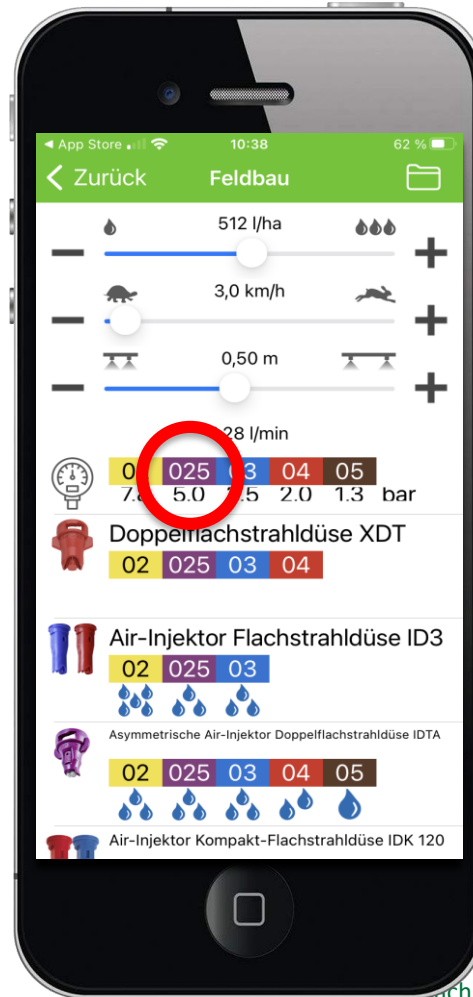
◀ App Store 10:38 62 %

< Zurück Feldbau

512 l/ha

3,0 km/h

0,50 m

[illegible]28 l/min

| 0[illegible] | 025 | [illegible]3 | 04 | 05 | |
|---|---|---|---|---|---|
| 7.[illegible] | 5.0 | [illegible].5 | 2.0 | 1.3 | bar |

Doppelflachstrahldüse XDT

02 025 03 04

Air-Injektor Flachstrahldüse ID3

02 025 03

Asymmetrische Air-Injektor Doppelflachstrahldüse IDTA

02 025 03 04 05

Air-Injektor Kompakt-Flachstrahldüse IDK 120